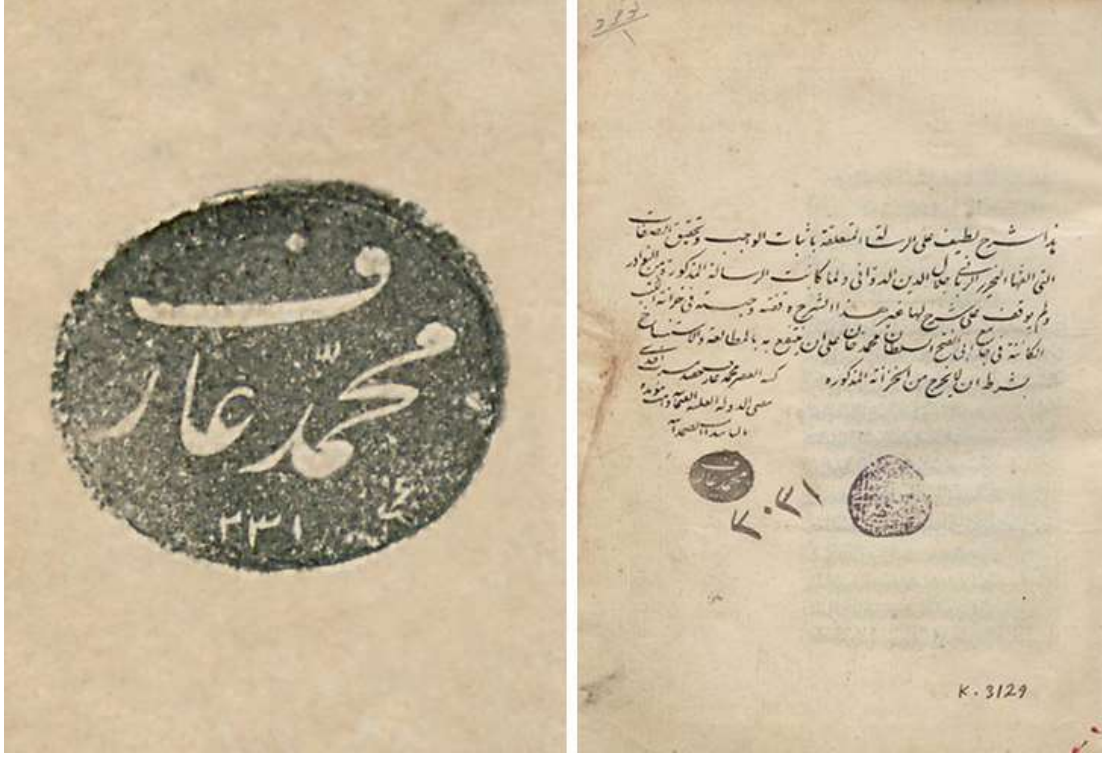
ف
محمد عارف
١٢٣١

٣٧٣

هذا شرح لطيف على الرسالة المتعلقة باثبات الواجب وتحقيق الصفات التي ألفها المحقق الرباني جلال الدين الدواني ولما كانت الرسالة المذكورة من النوادر ولم يوقف على نسخ لها غير هذا الشرح وقفته وجعلته في خزانة الكتب الكائنة في جامع ابي الفتح السلطان محمد خان على ان ينتفع به بالمطالعة والاستنساخ بشرط ان لا يخرج من الخزانة المذكورة
كتبه الفقير محمد عارف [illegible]
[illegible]
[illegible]

٢٠٧١

K. 3129